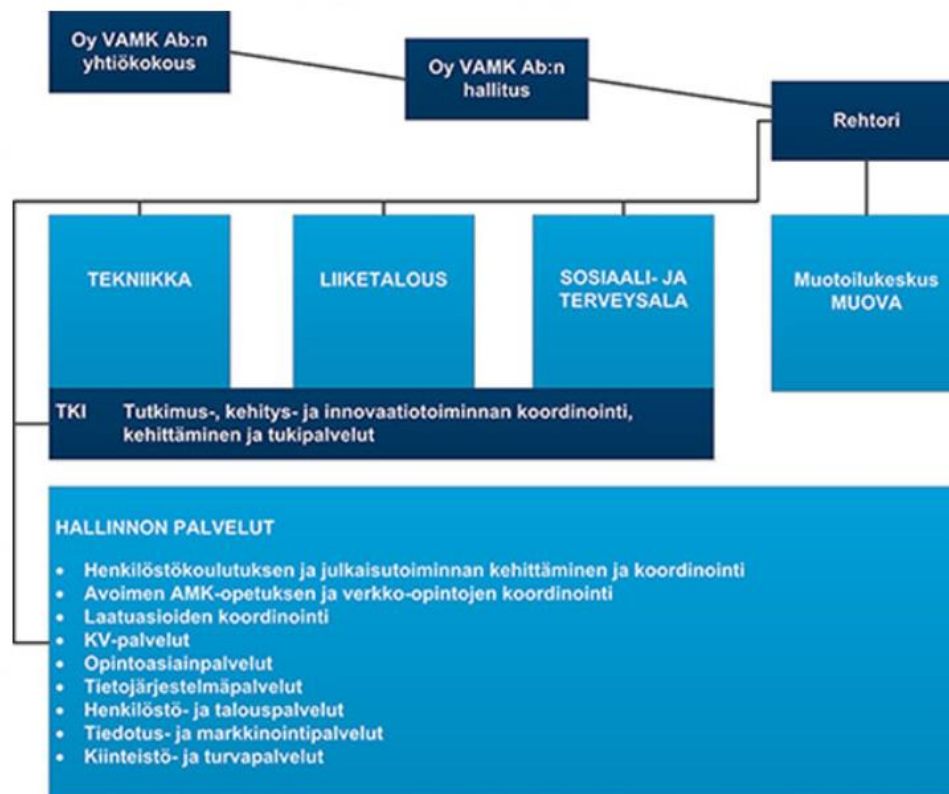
Oy VAMK Ab:n yhtiökokous

Oy VAMK Ab:n hallitus

Rehtori

TEKNIIKKA

LIIKETALOUS

SOSIAALI- JA TERVEYSALA

Muotoilukeskus MUOVA

TKI Tutkimus-, kehitys- ja innovaatiotoiminnan koordinointi, kehittäminen ja tukipalvelut

HALLINNON PALVELUT

- Henkilöstökoulutuksen ja julkaisutoiminnan kehittäminen ja koordinointi
- Avoimen AMK-opetuksen ja verkko-opintojen koordinointi
- Laatuasioiden koordinointi
- KV-palvelut
- Opintoasiainpalvelut
- Tietojärjestelmäpalvelut
- Henkilöstö- ja talouspalvelut
- Tiedotus- ja markkinointipalvelut
- Kiinteistö- ja turvapalvelut